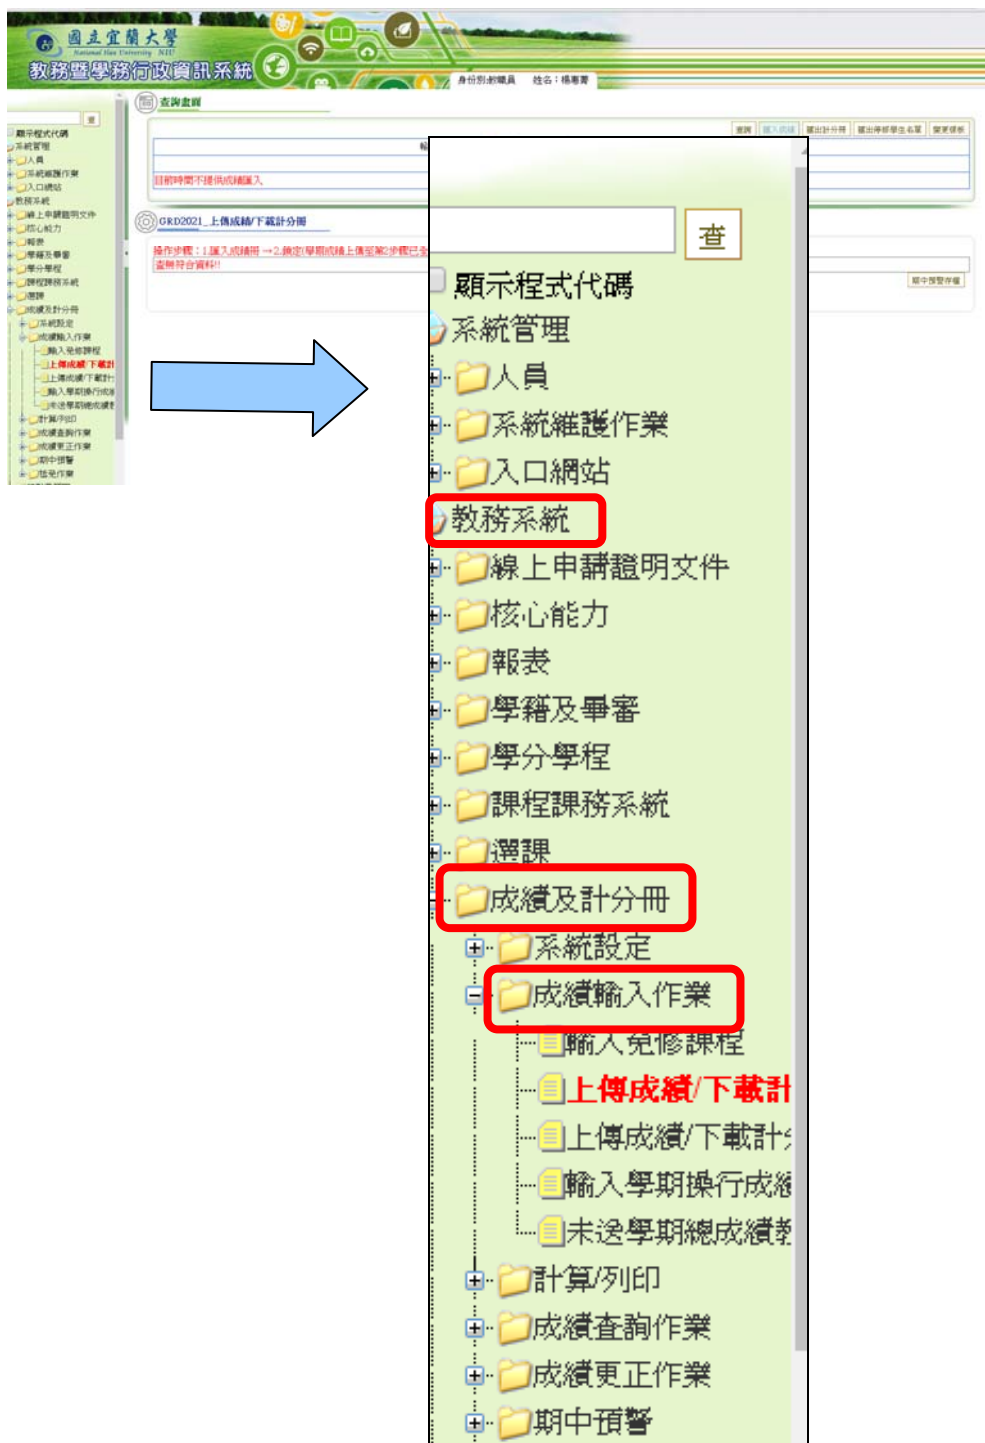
國立宜蘭大學
National Ilan University NIU
教務暨學務行政資訊系統

身份別:教職員 姓名:楊蕙菁

查詢畫面

查詢 匯入成績 匯出計分冊 匯出停修學生名單 變更密碼

目前時間不提供成績匯入

GRD2021_上傳成績/下載計分冊

操作步驟:1.匯入成績冊→2.鎖定(學期成績上傳至第2步驟已多
查無符合資料!!

期中預警存檔

查
顯示程式代碼
系統管理
人員
系統維護作業
入口網站
教務系統
線上申請證明文件
核心能力
報表
學籍及畢審
學分學程
課程課務系統
選課
成績及計分冊
系統設定
成績輸入作業
輸入免修課程
上傳成績/下載計
上傳成績/下載計
輸入學期操行成績
未送學期總成績
計算/列印
成績查詢作業
成績更正作業
期中預警